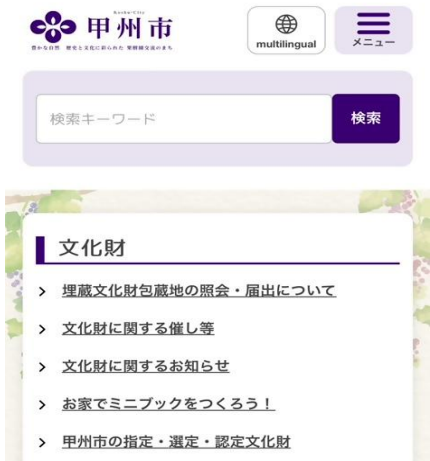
Koshu City
甲州市
豊かな自然 歴史と文化に彩られた 果樹園交流のまち

multilingual

メニュー

検索キーワード

検索

文化財

> 埋蔵文化財包蔵地の照会・届出について

> 文化財に関する催し等

> 文化財に関するお知らせ

> お家でミニブックをつくろう！

> 甲州市の指定・選定・認定文化財